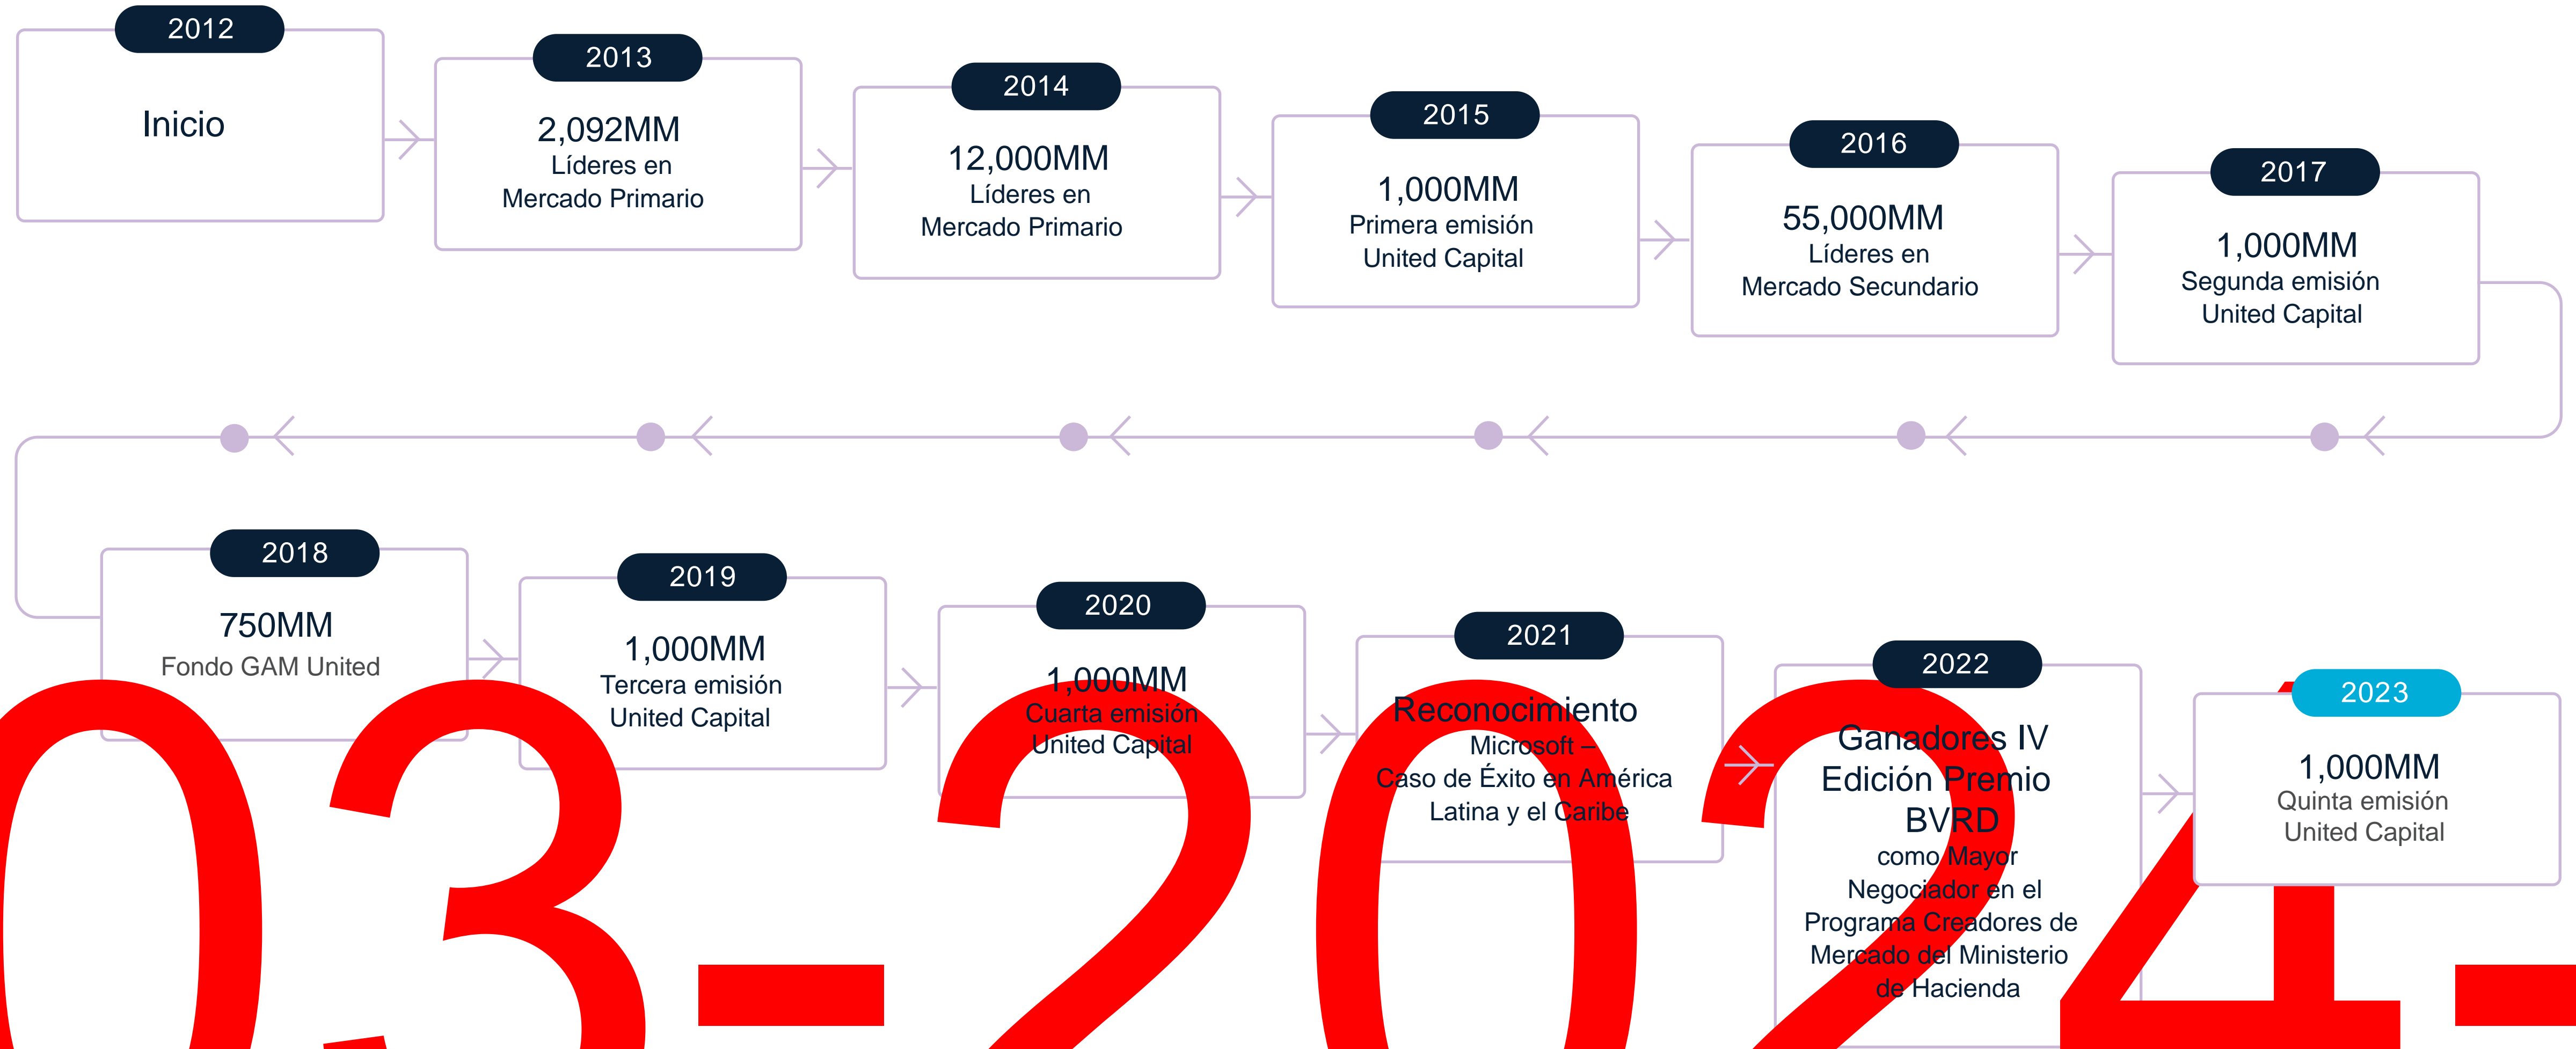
2012
Inicio

2013
2,092MM
Líderes en
Mercado Primario

2014
12,000MM
Líderes en
Mercado Primario

2015
1,000MM
Primera emisión
United Capital

2016
55,000MM
Líderes en
Mercado Secundario

2017
1,000MM
Segunda emisión
United Capital

2018
750MM
Fondo GAM United

2019
1,000MM
Tercera emisión
United Capital

2020
1,000MM
Cuarta emisión
United Capital

2021
Reconocimiento
Microsoft –
Caso de Éxito en América
Latina y el Caribe

2022
Ganadores IV
Edición Premio
BVRD
como Mayor
Negociador en el
Programa Creadores de
Mercado del Ministerio
de Hacienda

2023
1,000MM
Quinta emisión
United Capital

03-2024-